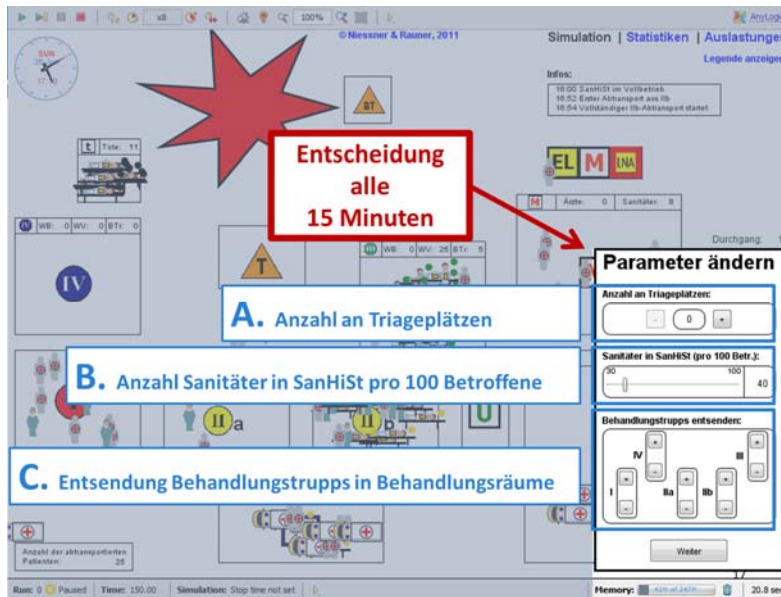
x8 100%

© Niessner & Rauner, 2011

Simulation | Statistiken | Auslastungen

Legende anzeigen

Infos:
16:00 SanHiSt im Vollbetrieb
16:52 Erster Abtransport aus IIb
16:54 Vollständiger IIb-Abtransport startet

SUN

BT

Total: 11

EL M LNA

M Ärzte: 0 Sanitäter: 8

Entscheidung alle 15 Minuten

WB: 0 WV: 0 BTr: 0

IV

T

WB: 0 WV: 25 BTr: 5

Durchgang:

Parameter ändern

A. Anzahl an Triageplätzen

Anzahl an Triageplätzen:
- 0 +

B. Anzahl Sanitäter in SanHiSt pro 100 Betroffene

Sanitäter in SanHiSt (pro 100 Betr.):
30 100
40

II a

II b

U

C. Entsendung Behandlungstrupps in Behandlungsräume

Behandlungstrupps entsenden:
IV III I IIa IIb

Anzahl der abtransportierten Patienten: 25

Weiter

Run: 0 Paused | Time: 150.00 | Simulation: Stop time not set

Memory: 20.8 sec